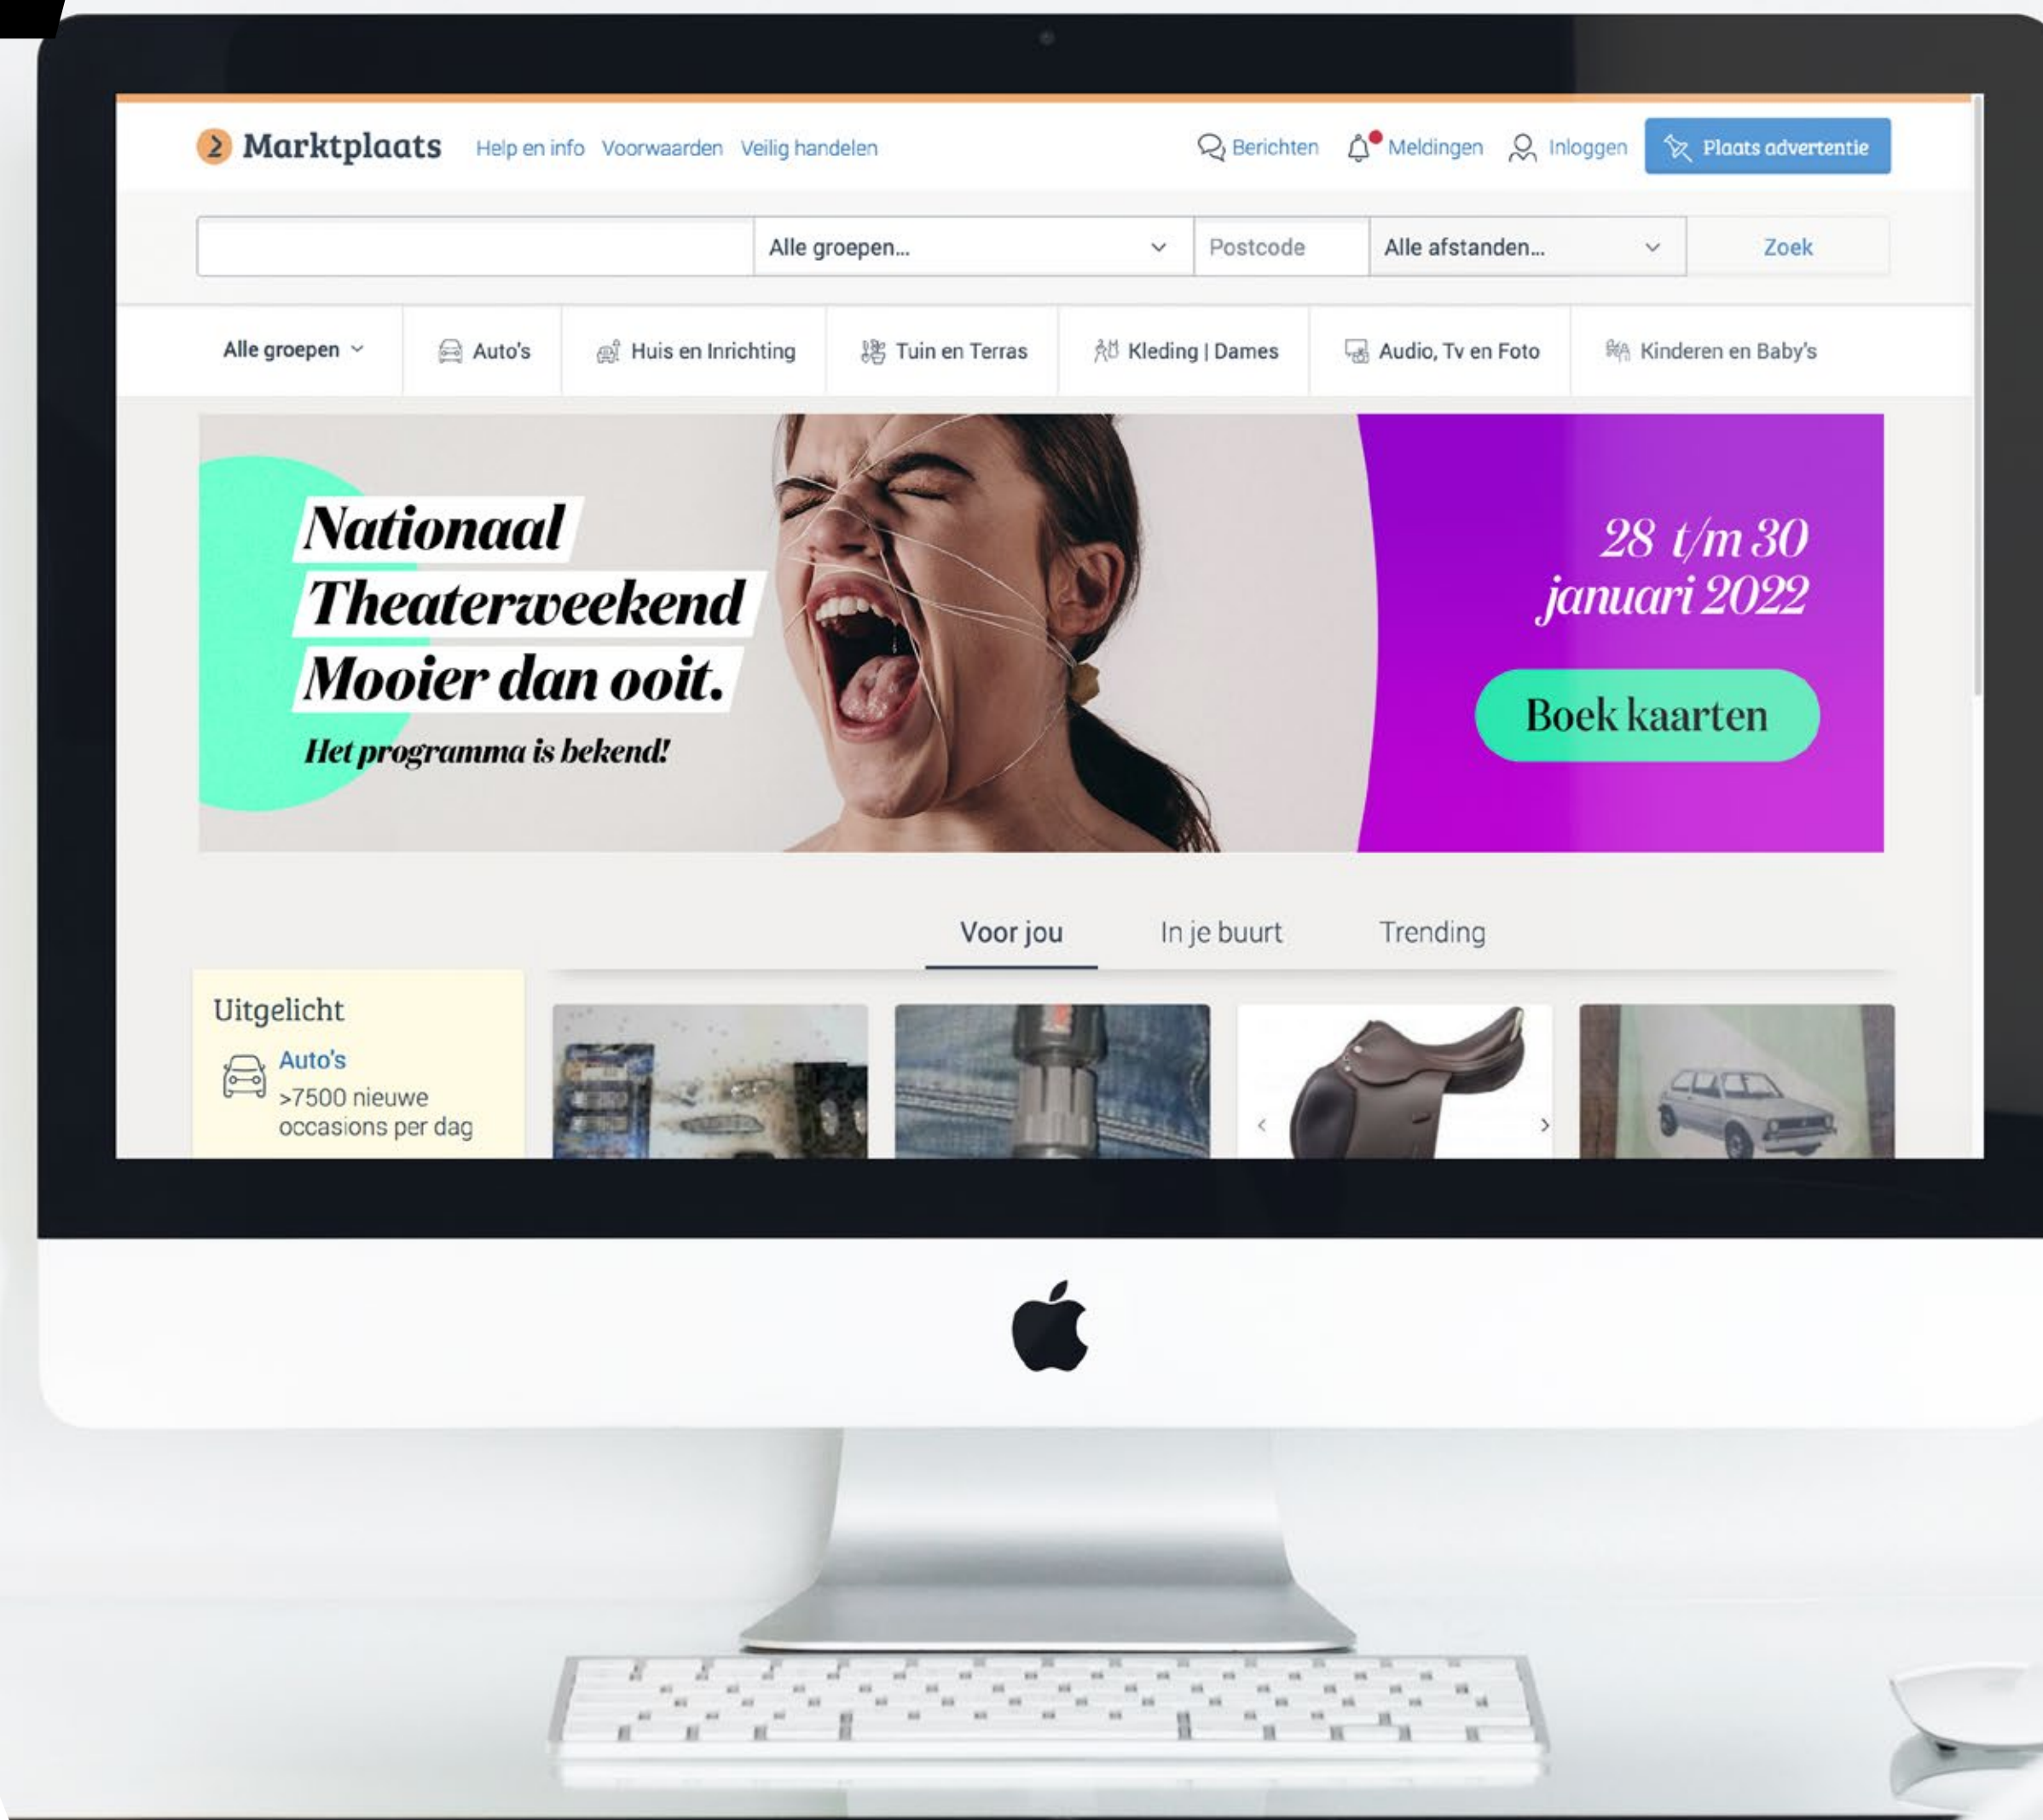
Marktplaats Help en info Voorwaarden Veilig handelen

Berichten Meldingen Inloggen Plaats advertentie

Alle groepen... Postcode Alle afstanden... Zoek

Alle groepen Auto's Huis en Inrichting Tuin en Terras Kleding | Dames Audio, Tv en Foto Kinderen en Baby's

Nationaal Theaterweekend Mooier dan ooit.

Het programma is bekend!

28 t/m 30 januari 2022

Boek kaarten

Voor jou In je buurt Trending

Uitgelicht

Auto's
>7500 nieuwe occasions per dag